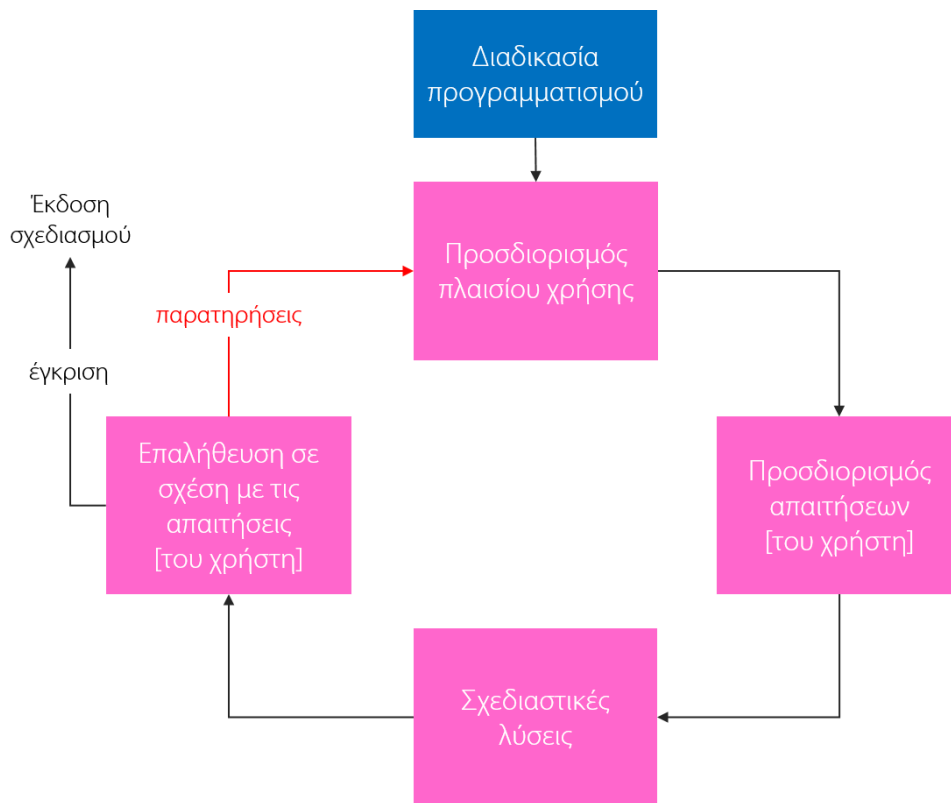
Διαδικασία προγραμματισμού

Έκδοση σχεδιασμού

Προσδιορισμός πλαισίου χρήσης

παρατηρήσεις

έγκριση

Επαλήθευση σε σχέση με τις απαιτήσεις [του χρήστη]

Προσδιορισμός απαιτήσεων [του χρήστη]

Σχεδιαστικές λύσεις